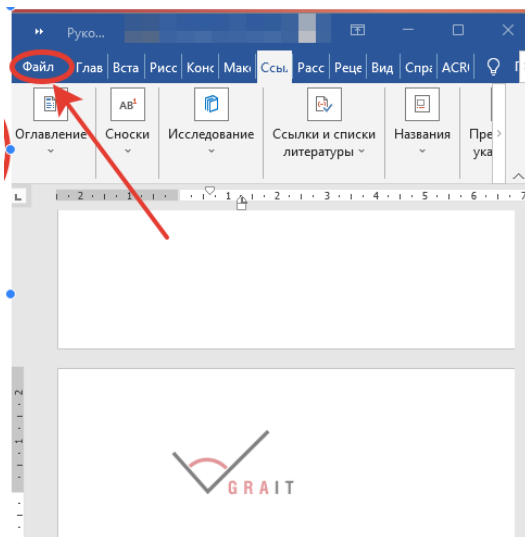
Руко...

Файл Глав Вста Рисс Конс Маке Ссыл Расс Реце Вид Спра ACRO

Оглавление

Сноски

Исследование

Ссылки и списки литературы

Названия

Пре ука

2 · 1 · 1 · 2 · 3 · 4 · 5 · 6 · 7 · 8 · 9 · 10

GRAIT